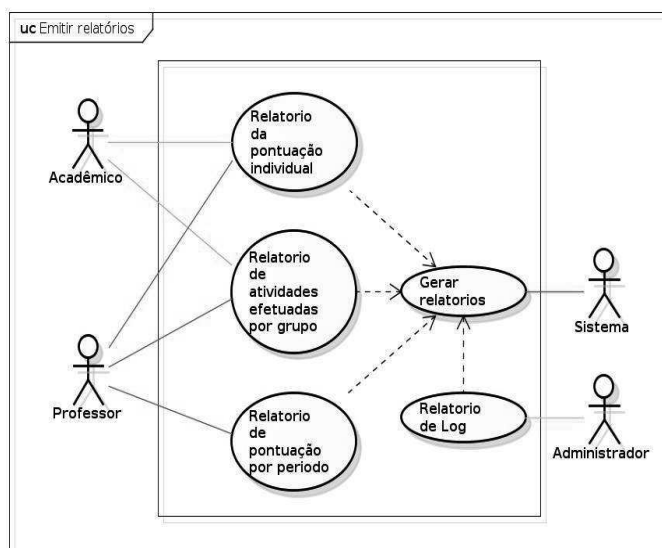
uc Emitir relatórios

Acadêmico

Professor

Relatorio da pontuação individual

Relatorio de atividades efetuadas por grupo

Relatorio de pontuação por periodo

Gerar relatorios

Relatorio de Log

Sistema

Administrador